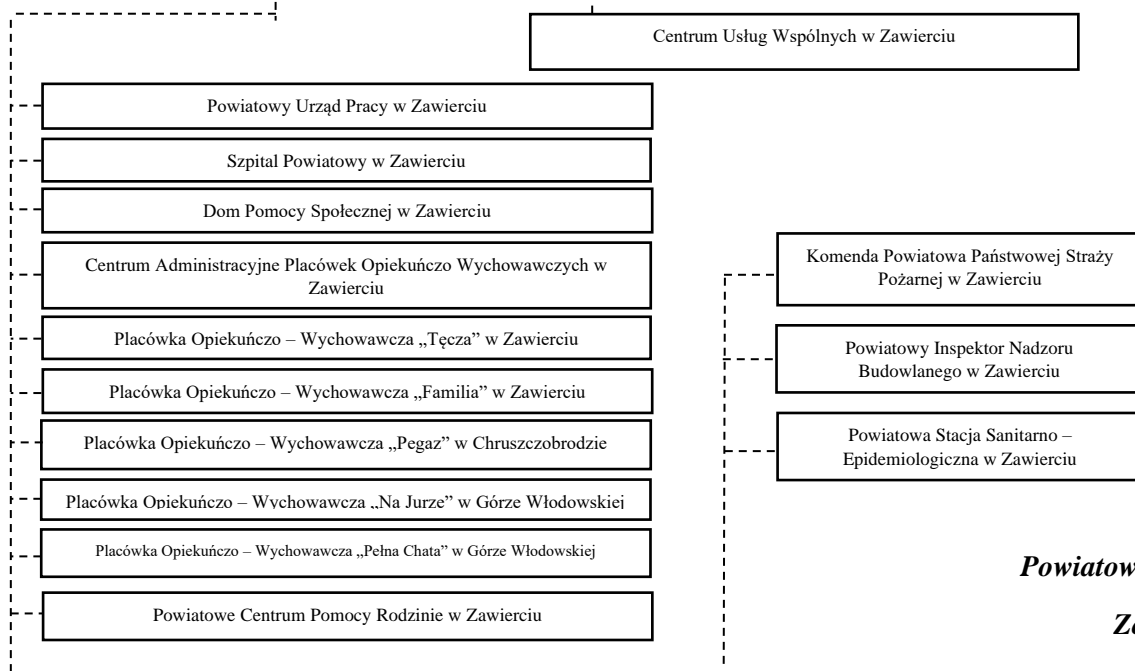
Centrum Usług Wspólnych w Zawierciu

Powiatowy Urząd Pracy w Zawierciu

Szpital Powiatowy w Zawierciu

Dom Pomocy Społecznej w Zawierciu

Centrum Administracyjne Placówek Opiekuńczo Wychowawczych w Zawierciu

Placówka Opiekuńczo – Wychowawcza „Tęcza" w Zawierciu

Placówka Opiekuńczo – Wychowawcza „Familia" w Zawierciu

Placówka Opiekuńczo – Wychowawcza „Pegaz" w Chruszczobrodzie

Placówka Opiekuńczo – Wychowawcza „Na Jurze" w Górze Włodowskiej

Placówka Opiekuńczo – Wychowawcza „Pełna Chata" w Górze Włodowskiej

Powiatowe Centrum Pomocy Rodzinie w Zawierciu

Komenda Powiatowa Państwowej Straży Pożarnej w Zawierciu

Powiatowy Inspektor Nadzoru Budowlanego w Zawierciu

Powiatowa Stacja Sanitarno – Epidemiologiczna w Zawierciu

Powiatow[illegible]

Z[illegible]